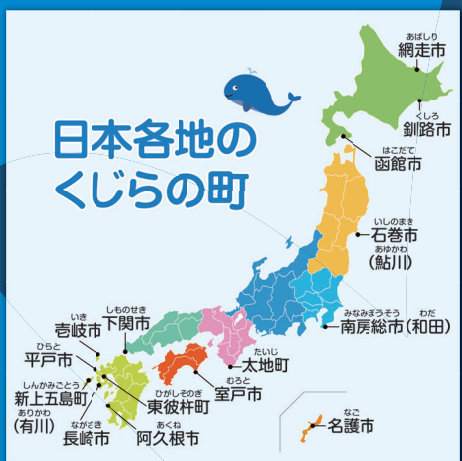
日本各地のくじらの町

あばしり
網走市

くしろ
釧路市

はこだて
函館市

いしのまき
石巻市
あゆかわ
(鮎川)

みなみぼうそう　わだ
南房総市(和田)

たいじ
太地町

むろと
室戸市

なご
名護市

しものせき
下関市

いき
壱岐市

ひらど
平戸市

しんかみごとう
新上五島町

ありかわ
(有川)

ながさき
長崎市

ひがしそのぎ
東彼杵町

あくね
阿久根市